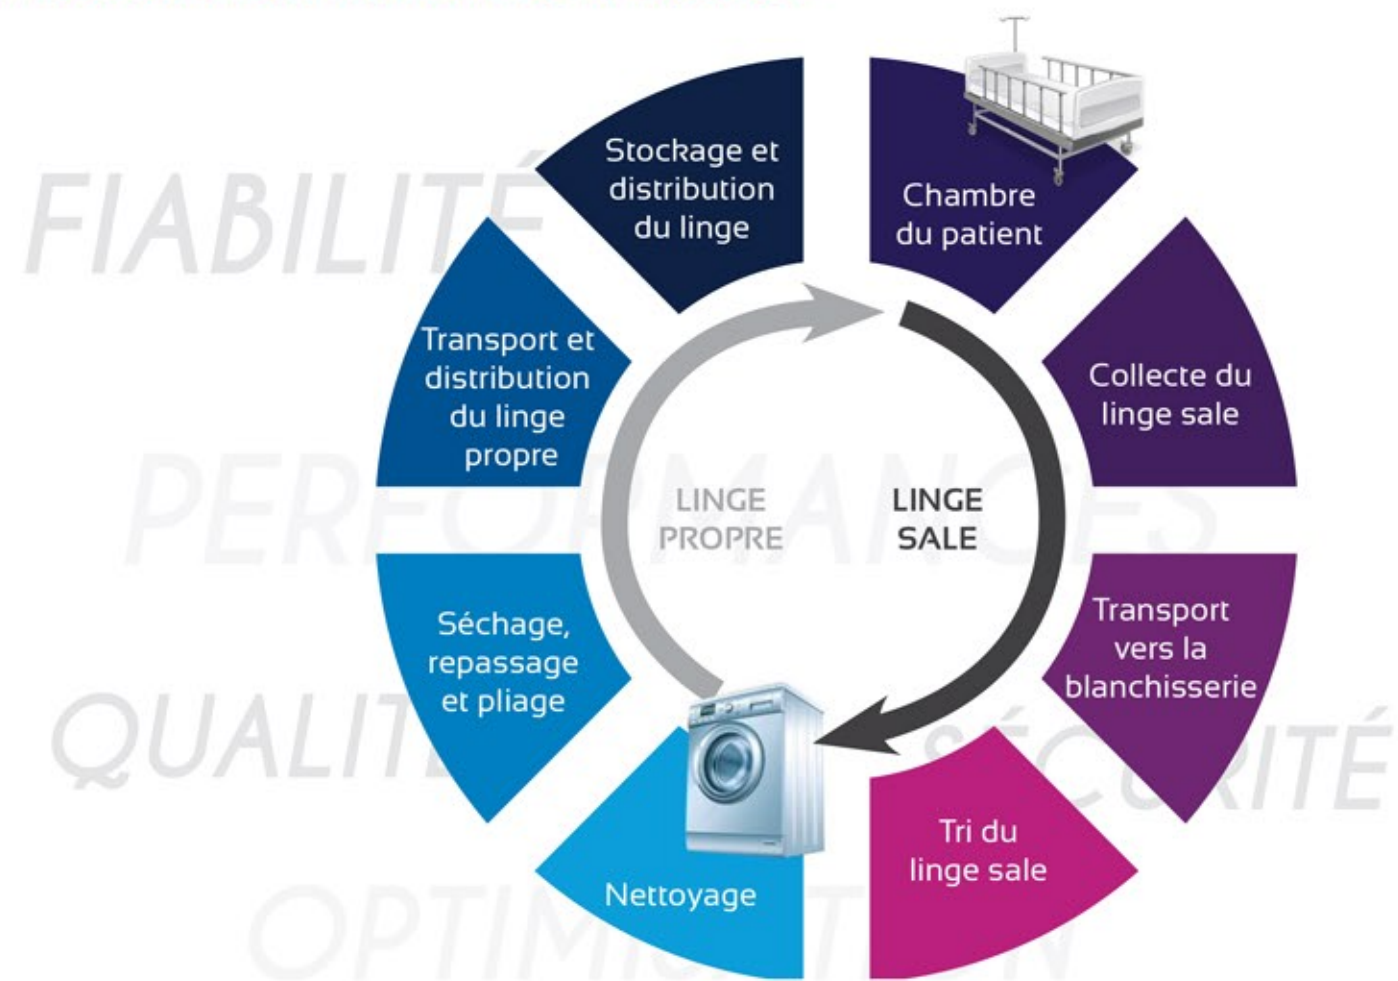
FIABILITÉ

PERFORMANCES

QUALITÉ

SÉCURITÉ

OPTIMISATION

Stockage et distribution du linge

Chambre du patient

Collecte du linge sale

Transport vers la blanchisserie

Tri du linge sale

Nettoyage

Séchage, repassage et pliage

Transport et distribution du linge propre

LINGE PROPRE

LINGE SALE